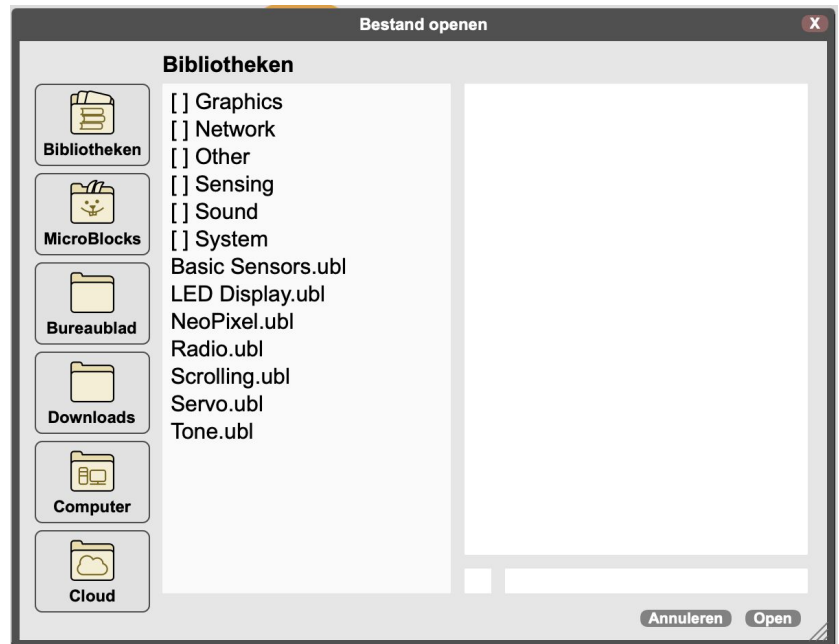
Bestand openen

X

Bibliotheken

Bibliotheken

MicroBlocks

Bureaublad

Downloads

Computer

Cloud

[ ] Graphics
[ ] Network
[ ] Other
[ ] Sensing
[ ] Sound
[ ] System
Basic Sensors.ubl
LED Display.ubl
NeoPixel.ubl
Radio.ubl
Scrolling.ubl
Servo.ubl
Tone.ubl

Annuleren
Open